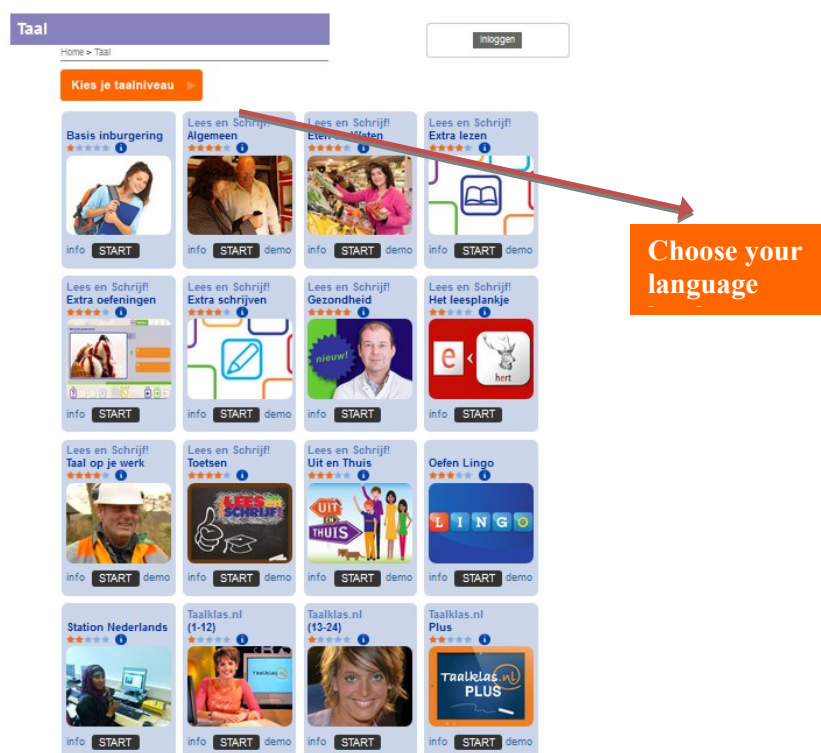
Taal

Home > Taal

Inloggen

Kies je taalniveau

Basis inburgering
info START

Lees en Schrijf!
Algemeen
info START demo

Lees en Schrijf!
Eten en Weten
info START demo

Lees en Schrijf!
Extra lezen
info START demo

Choose your language

Lees en Schrijf!
Extra oefeningen
info START

Lees en Schrijf!
Extra schrijven
info START demo

Lees en Schrijf!
Gezondheid
nieuw!
info START

Lees en Schrijf!
Het leesplankje
e hert
info START

Lees en Schrijf!
Taal op je werk
info START demo

Lees en Schrijf!
Toetsen
LEES en SCHRIJF!
info START demo

Lees en Schrijf!
Uit en Thuis
UIT EN THUIS
info START demo

Oefen Lingo
LINGO
info START demo

Station Nederlands
info START

Taalklas.nl
(1-12)
info START demo

Taalklas.nl
(13-24)
info START

Taalklas.nl
Plus
Taalklas.nl PLUS
info START demo